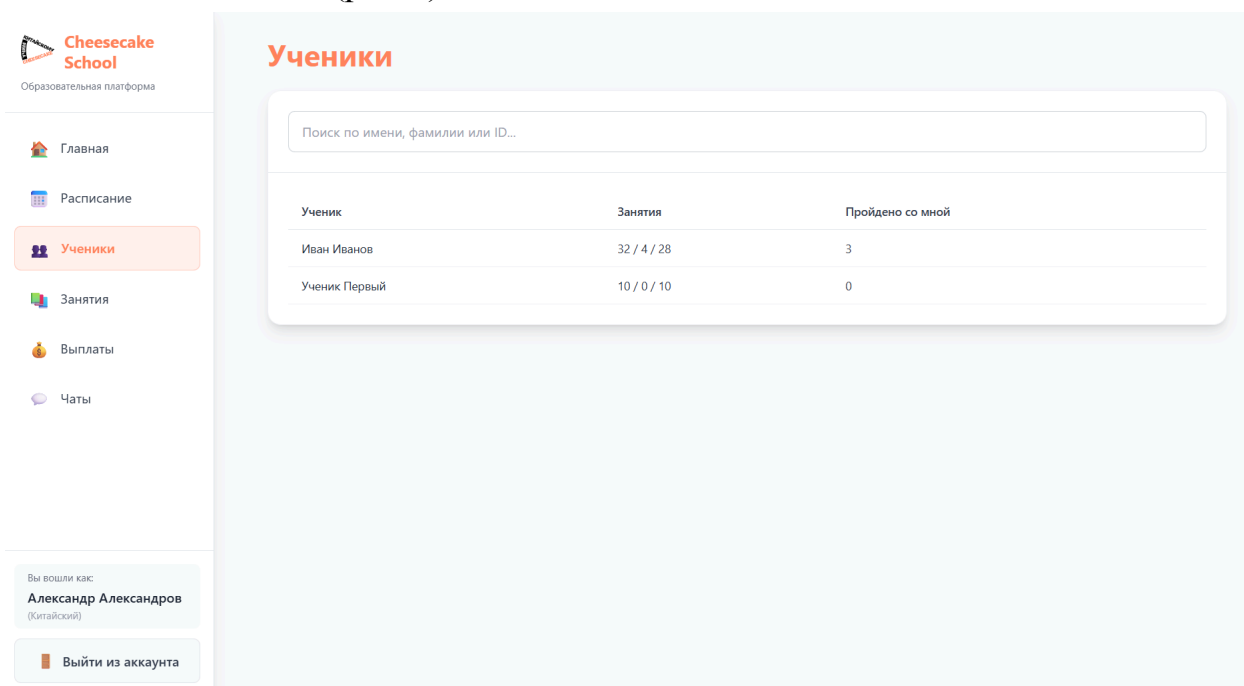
Cheesecake School
Образовательная платформа

Главная
Расписание
Ученики
Занятия
Выплаты
Чаты

Вы вошли как:
Александр Александров
(Китайский)

Выйти из аккаунта

Ученики

Поиск по имени, фамилии или ID...

| Ученик | Занятия | Пройдено со мной |
|---|---|---|
| Иван Иванов | 32 / 4 / 28 | 3 |
| Ученик Первый | 10 / 0 / 10 | 0 |